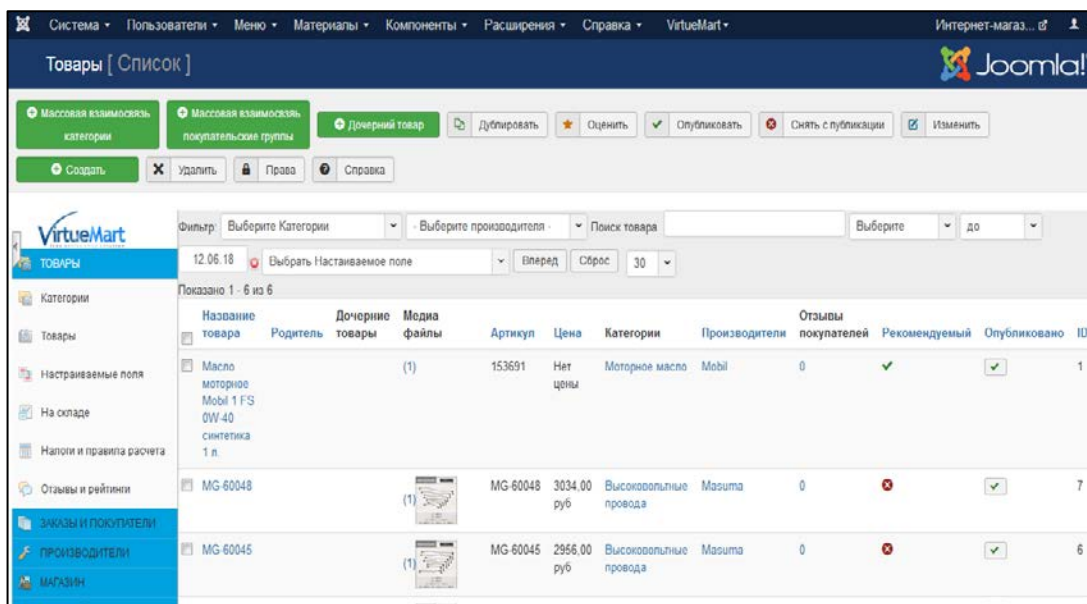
Система • Пользователи • Меню • Материалы • Компоненты • Расширения • Справка • VirtueMart • Интернет-магаз...

Товары [ Список ]

Joomla!

Массовая взаимосвязь категории | Массовая взаимосвязь покупательские группы | Дочерний товар | Дублировать | Оценить | Опубликовать | Снять с публикации | Изменить

Создать | Удалить | Права | Справка

VirtueMart

ТОВАРЫ
Категории
Товары
Настраиваемые поля
На складе
Налоги и правила расчета
Отзывы и рейтинги
ЗАКАЗЫ И ПОКУПАТЕЛИ
ПРОИЗВОДИТЕЛИ
МАГАЗИН

Фильтр: Выберите Категории | - Выберите производителя - | Поиск товара | Выберите | до

12.06.18 | Выбрать Настраиваемое поле | Вперед | Сброс | 30

Показано 1 - 6 из 6

| Название товара | Родитель | Дочерние товары | Медиа файлы | Артикул | Цена | Категории | Производители | Отзывы покупателей | Рекомендуемый | Опубликовано | ID |
|---|---|---|---|---|---|---|---|---|---|---|---|
| Масло моторное Mobil 1 FS 0W-40 синтетика 1 л. | | | (1) | 153691 | Нет цены | Моторное масло | Mobil | 0 | ✓ | ✓ | 1 |
| MG-60048 | | | (1) | MG-60048 | 3034,00 руб | Высоковольтные провода | Masuma | 0 | | ✓ | 7 |
| MG-60045 | | | (1) | MG-60045 | 2956,00 руб | Высоковольтные провода | Masuma | 0 | | ✓ | 6 |